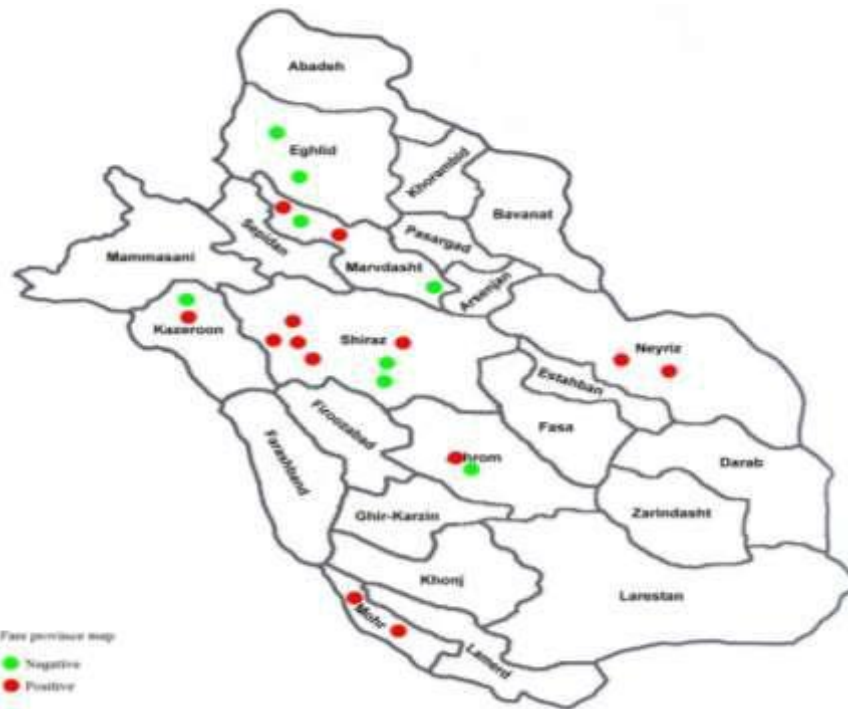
Abadeh
Eghlid
Khorambid
Bavanat
Sepidan
Pasargad
Mammasani
Marvdasht
Arsenjan
Kazeroon
Shiraz
Neyriz
Estahban
Firoozabad
Fasa
Farashband
Jahrom
Darab
Ghir-Karzin
Zarindasht
Khonj
Larestan
Mohr
Lamerd

Fars province map
Negative
Positive